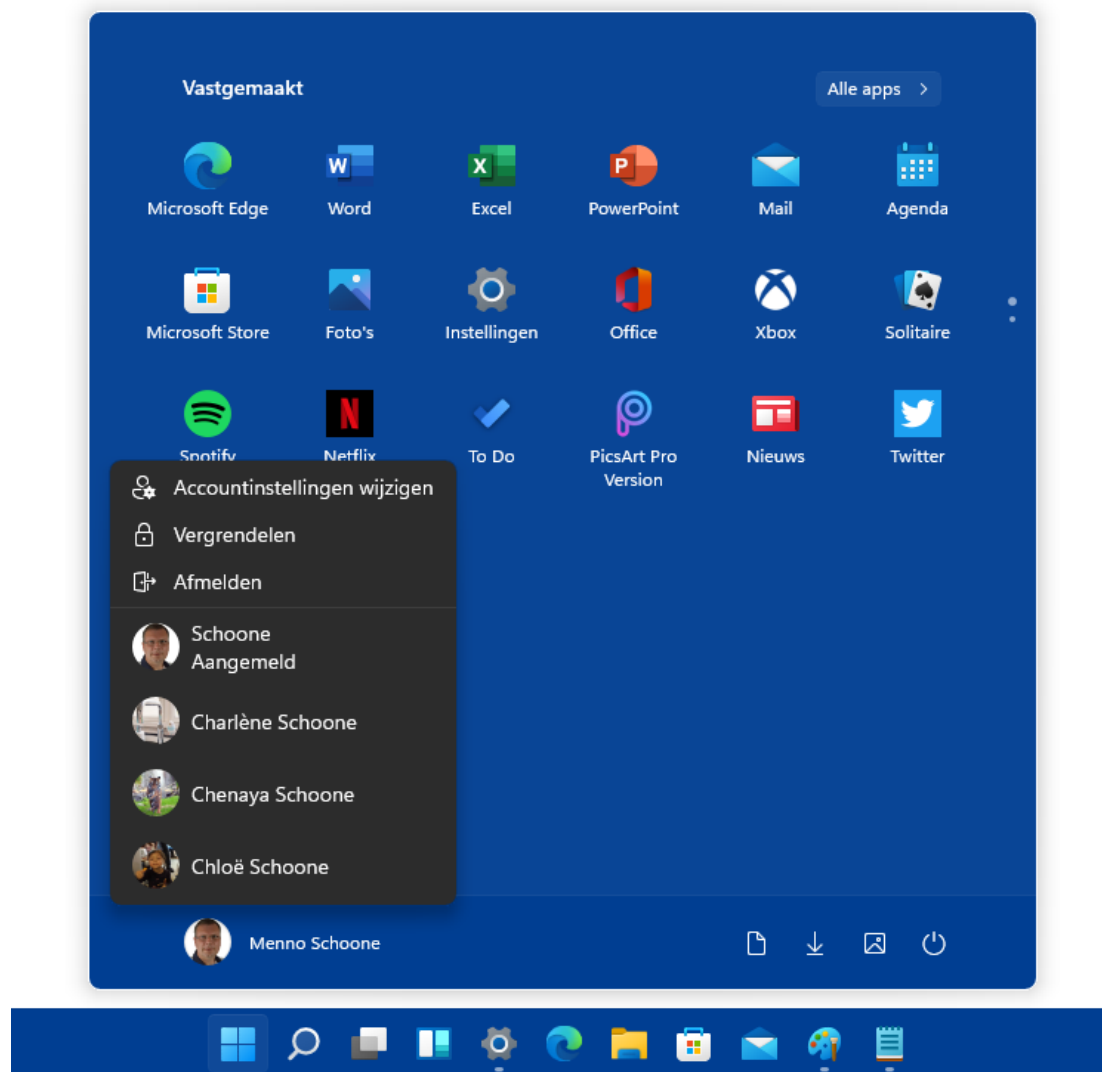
Vastgemaakt

Alle apps >

Microsoft Edge
Word
Excel
PowerPoint
Mail
Agenda

Microsoft Store
Foto's
Instellingen
Office
Xbox
Solitaire

Spotify
Netflix
To Do
PicsArt Pro Version
Nieuws
Twitter

Accountinstellingen wijzigen
Vergrendelen
Afmelden

Schoone
Aangemeld
Charlène Schoone
Chenaya Schoone
Chloë Schoone

Menno Schoone